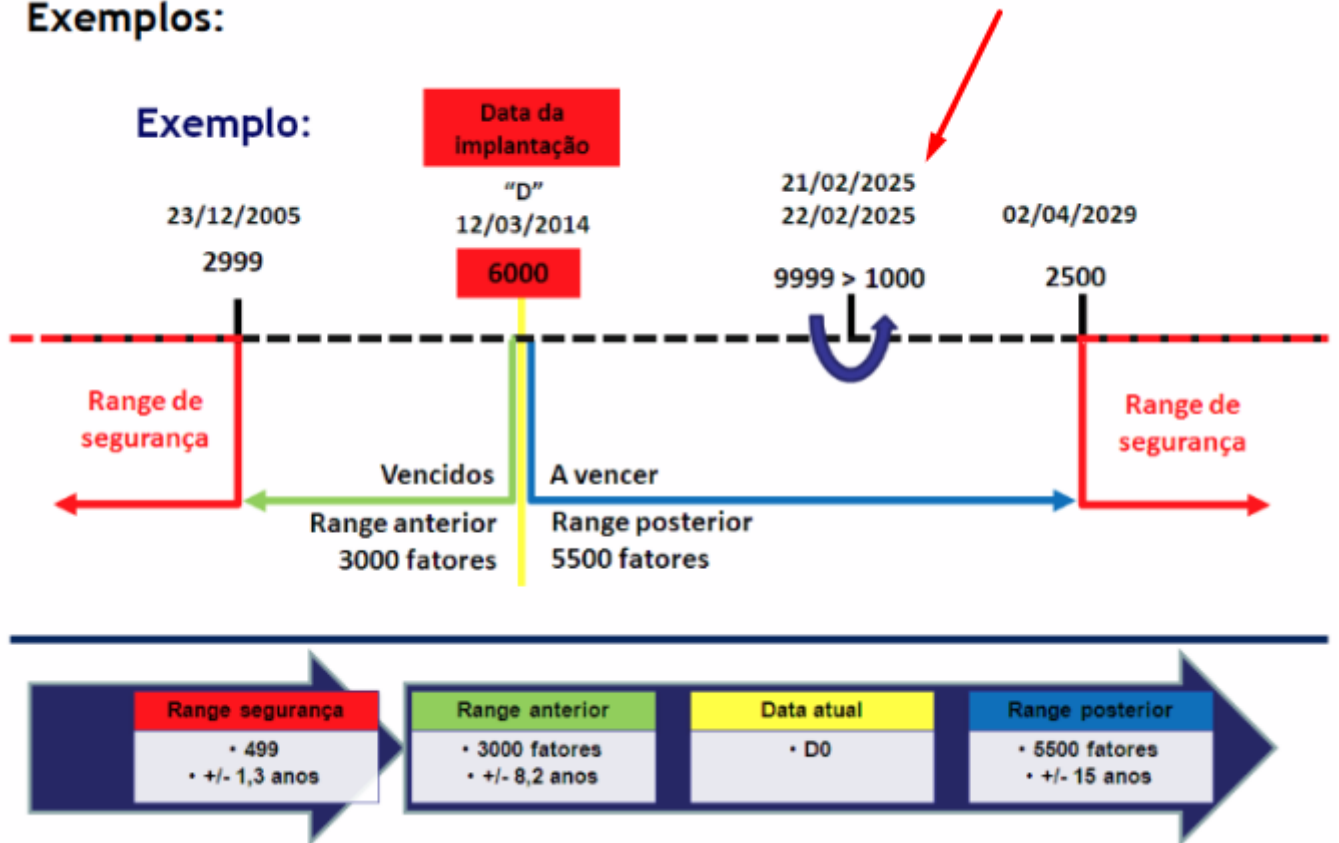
Exemplos:

Exemplo:

Data da implantação

"D"
12/03/2014

6000

23/12/2005

2999

21/02/2025
22/02/2025

9999 > 1000

02/04/2029

2500

Range de segurança

Vencidos

Range anterior
3000 fatores

A vencer

Range posterior
5500 fatores

Range de segurança

Range segurança
• 499
• +/- 1,3 anos

Range anterior
• 3000 fatores
• +/- 8,2 anos

Data atual
• D0

Range posterior
• 5500 fatores
• +/- 15 anos